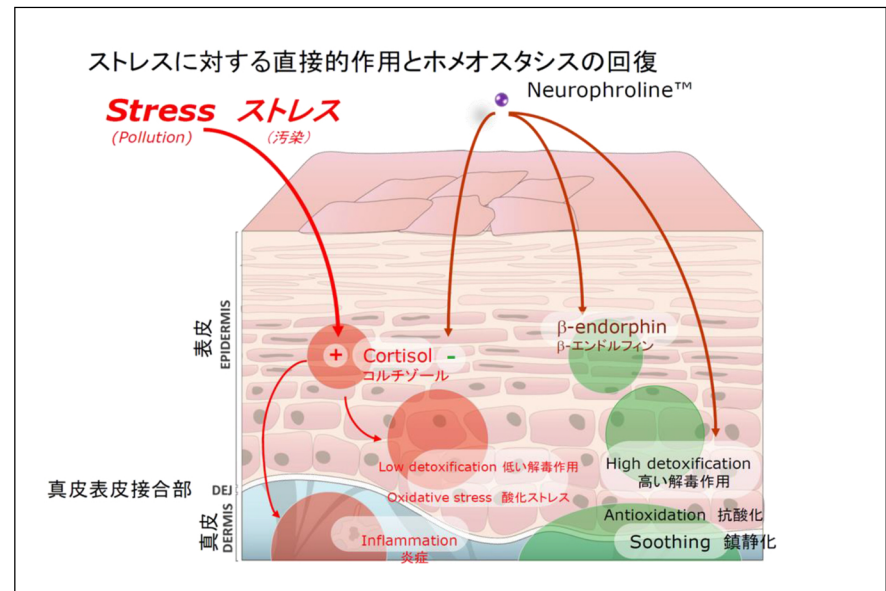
ストレスに対する直接的作用とホメオスタシスの回復

Stress ストレス
(Pollution) (汚染)

Neurophroline™

表皮 EPIDERMIS

+ Cortisol -
コルチゾール

β-endorphin
β-エンドルフィン

Low detoxification 低い解毒作用

High detoxification
高い解毒作用

真皮表皮接合部 DEJ

Oxidative stress 酸化ストレス

Antioxidation 抗酸化

真皮 DERMIS

Inflammation
炎症

Soothing 鎮静化